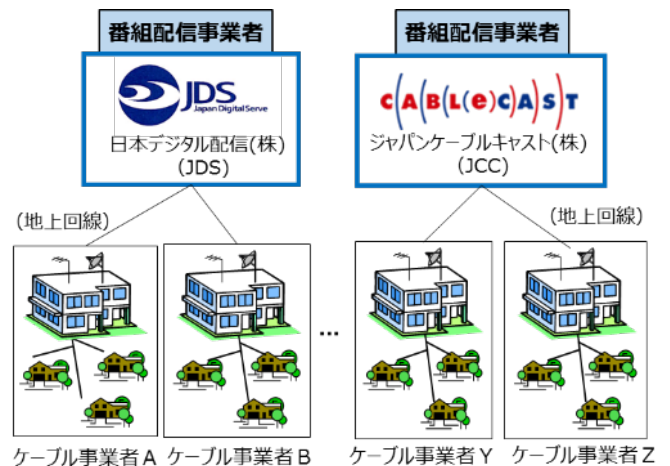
番組配信事業者

JDS
Japan Digital Serve

日本デジタル配信(株)
(JDS)

番組配信事業者

CABLECAST

ジャパンケーブルキャスト(株)
(JCC)

(地上回線)

(地上回線)

…

ケーブル事業者A

ケーブル事業者B

ケーブル事業者Y

ケーブル事業者Z